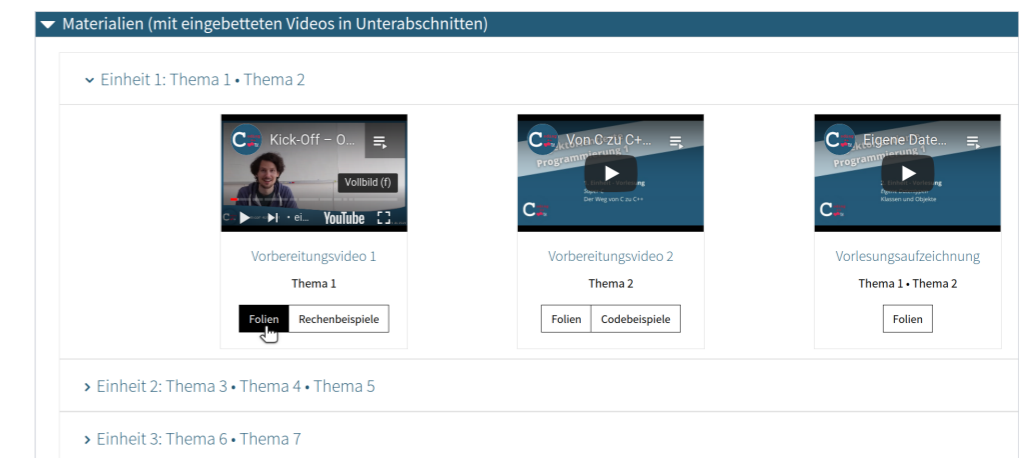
Materialien (mit eingebetteten Videos in Unterabschnitten)

Einheit 1: Thema 1 • Thema 2

Kick-Off – O...
Vollbild (f)
YouTube

Vorbereitungsvideo 1
Thema 1
Folien | Rechenbeispiele

Von C zu C+...
Programmierung 1
Der Weg von C zu C++

Vorbereitungsvideo 2
Thema 2
Folien | Codebeispiele

Eigene Date...
Programmierung 1
Klassen und Objekte

Vorlesungsaufzeichnung
Thema 1 • Thema 2
Folien

Einheit 2: Thema 3 • Thema 4 • Thema 5

Einheit 3: Thema 6 • Thema 7